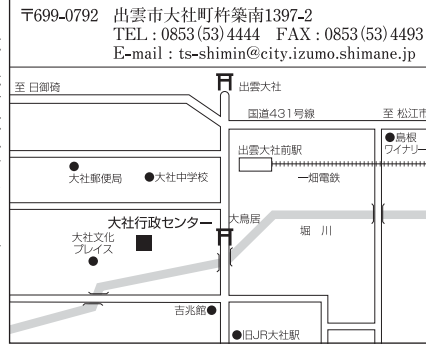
〒699-0792 出雲市大社町杵築南1397-2
TEL：0853(53)4444 FAX：0853(53)4493
E-mail：ts-shimin@city.izumo.shimane.jp

至 日御碕
出雲大社
国道431号線
至 松江市
●島根ワイナリー
出雲大社前駅
一畑電鉄
●大社郵便局
●大社中学校
大社行政センター
大鳥居
大社文化プレイス
堀川
吉兆館●
●旧JR大社駅